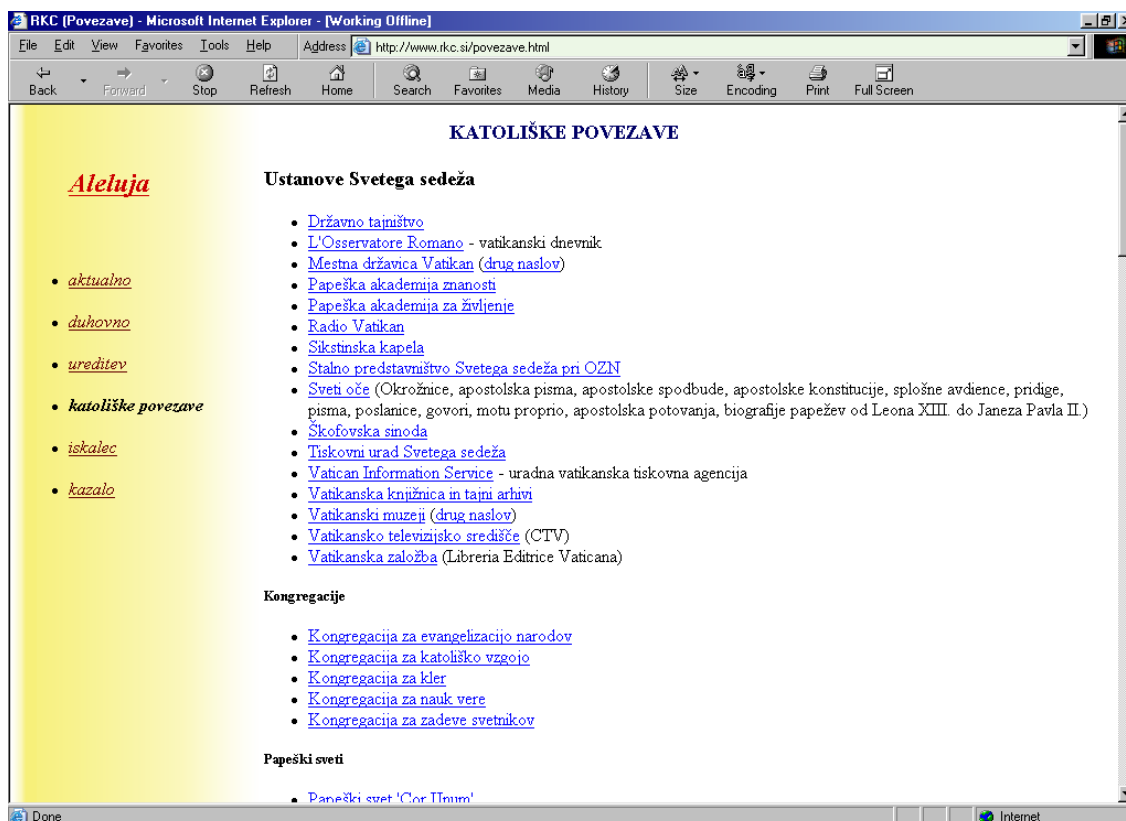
RKC (Povezave) - Microsoft Internet Explorer - [Working Offline]

File Edit View Favorites Tools Help Address http://www.rkc.si/povezave.html

Back Forward Stop Refresh Home Search Favorites Media History Size Encoding Print Full Screen

Aleluja

- aktualno
- duhovno
- ureditev
- katoliške povezave
- iskalec
- kazalo

KATOLIŠKE POVEZAVE

Ustanove Svetega sedeža

- Državno tajništvo
- L'Osservatore Romano - vatikanski dnevnik
- Mestna država Vatikan (drug naslov)
- Papeška akademija znanosti
- Papeška akademija za življenje
- Radio Vatikan
- Sikstinska kapela
- Stalno predstavništvo Svetega sedeža pri OZN
- Sveti oče (Okrožnice, apostolska pisma, apostolske spodbude, apostolske konstitucije, splošne avdience, pridige, pisma, poslanice, govori, motu proprio, apostolska potovanja, biografije papežev od Leona XIII. do Janeza Pavla II.)
- Škofovska sinoda
- Tiskovni urad Svetega sedeža
- Vatican Information Service - uradna vatikanska tiskovna agencija
- Vatikanska knjižnica in tajni arhivi
- Vatikanski muzeji (drug naslov)
- Vatikansko televizijsko središče (CTV)
- Vatikanska založba (Libreria Editrice Vaticana)

Kongregacije

- Kongregacija za evangelizacijo narodov
- Kongregacija za katoliško vzgojo
- Kongregacija za kler
- Kongregacija za nauk vere
- Kongregacija za zadeve svetnikov

Papeški sveti

- Papeški svet 'Cor Unum'

Done Internet